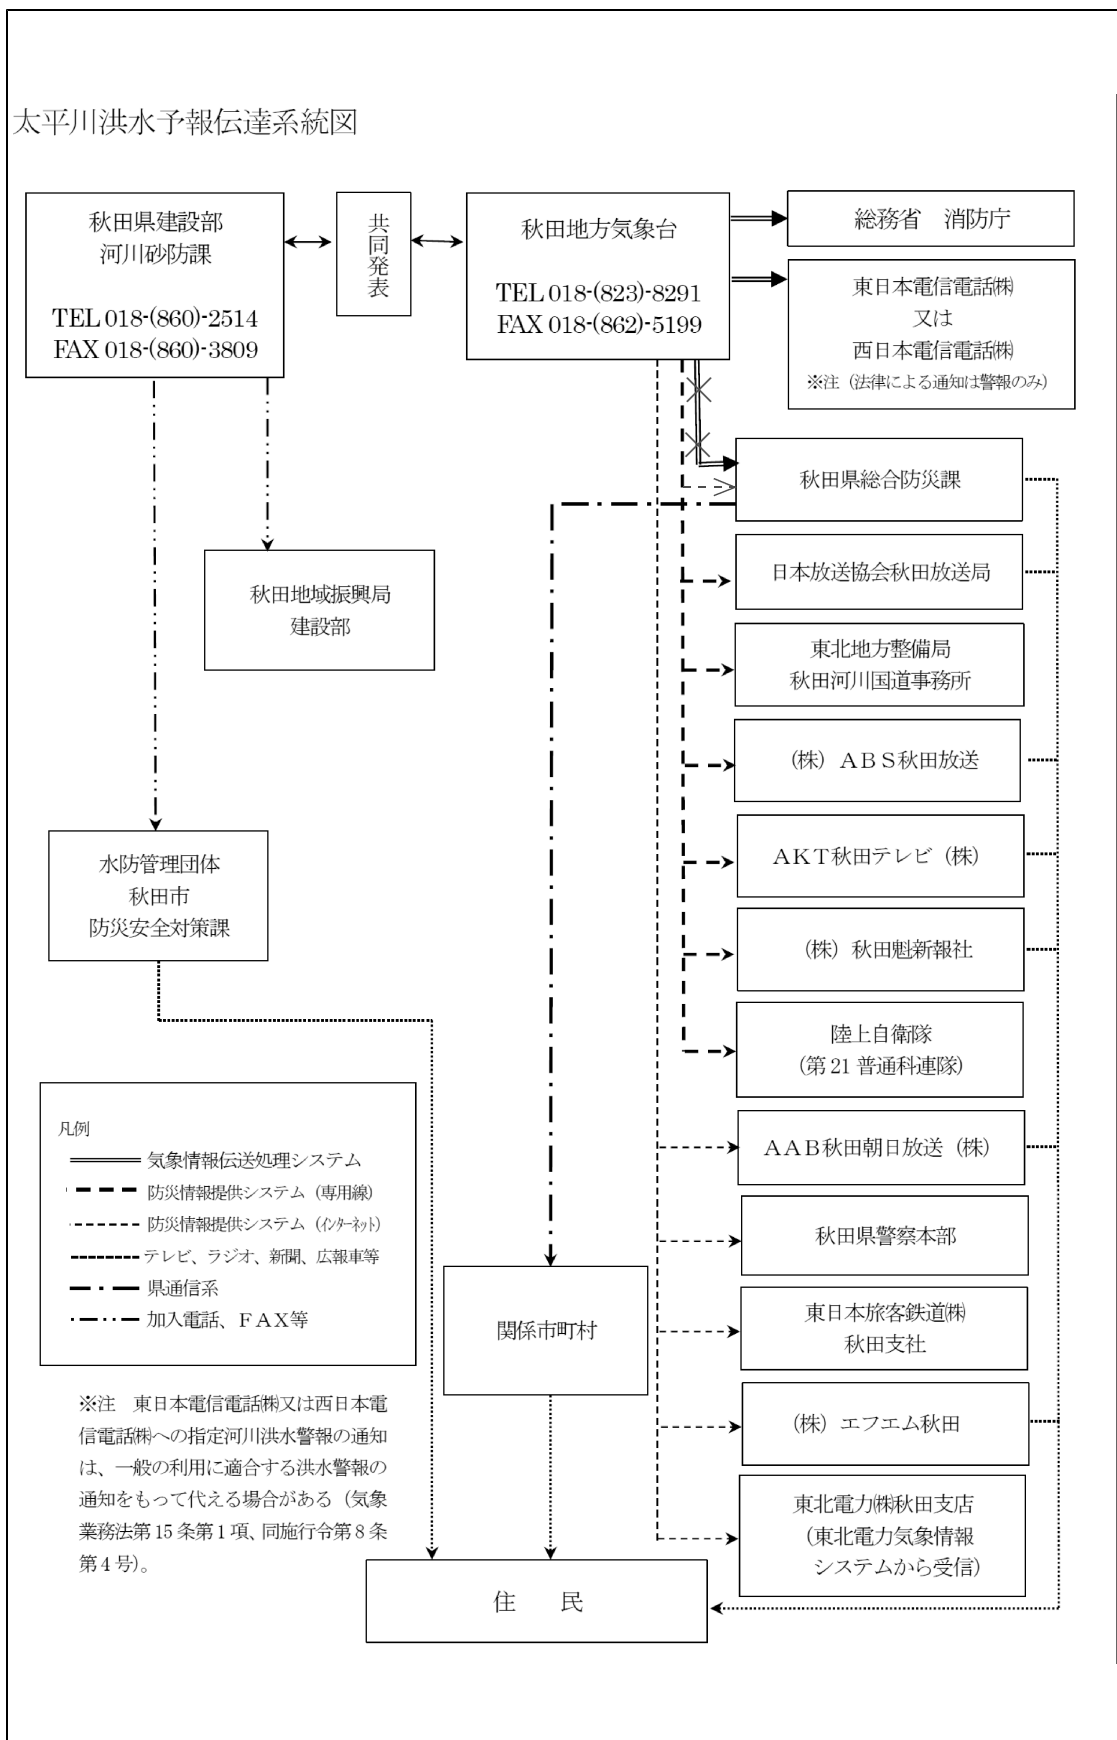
太平川洪水予報伝達系統図

秋田県建設部
河川砂防課

TEL 018-(860)-2514
FAX 018-(860)-3809

共同発表

秋田地方気象台

TEL 018-(823)-8291
FAX 018-(862)-5199

総務省　消防庁

東日本電信電話㈱
又は
西日本電信電話㈱
※注（法律による通知は警報のみ）

秋田県総合防災課

秋田地域振興局
建設部

日本放送協会秋田放送局

東北地方整備局
秋田河川国道事務所

（株）ＡＢＳ秋田放送

ＡＫＴ秋田テレビ（株）

水防管理団体
秋田市
防災安全対策課

（株）秋田魁新報社

陸上自衛隊
（第21普通科連隊）

凡例
気象情報伝送処理システム
防災情報提供システム（専用線）
防災情報提供システム（インターネット）
テレビ、ラジオ、新聞、広報車等
県通信系
加入電話、ＦＡＸ等

ＡＡＢ秋田朝日放送（株）

秋田県警察本部

関係市町村

東日本旅客鉄道㈱
秋田支社

（株）エフエム秋田

※注　東日本電信電話㈱又は西日本電信電話㈱への指定河川洪水警報の通知は、一般の利用に適合する洪水警報の通知をもって代える場合がある（気象業務法第15条第1項、同施行令第8条第4号）。

東北電力㈱秋田支店
（東北電力気象情報
システムから受信）

住　民